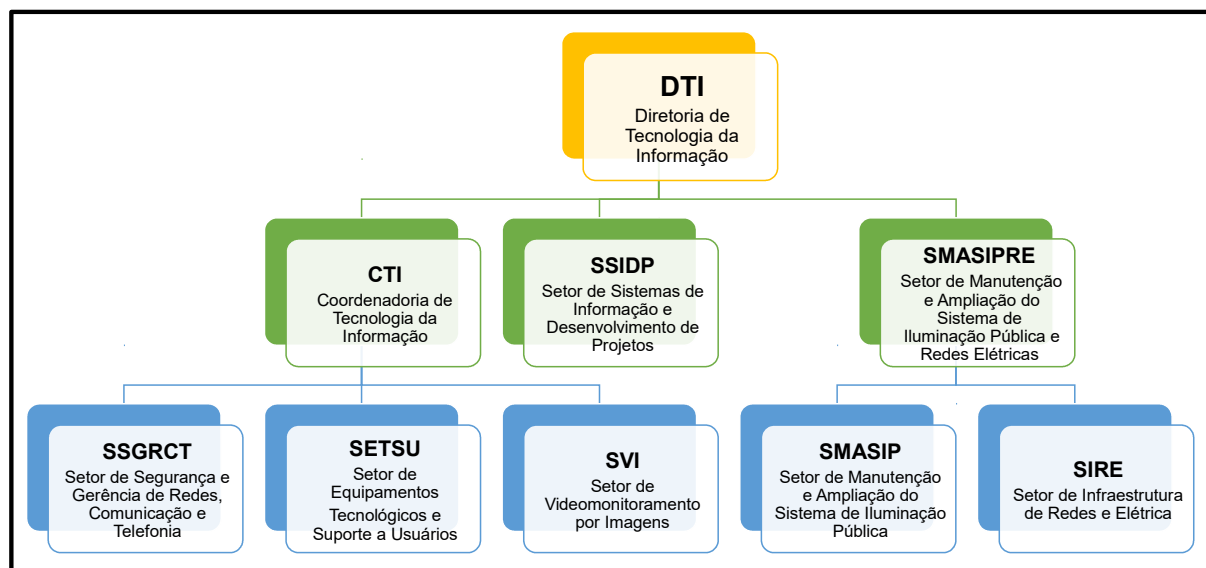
DTI
Diretoria de Tecnologia da Informação

CTI
Coordenadoria de Tecnologia da Informação

SSIDP
Setor de Sistemas de Informação e Desenvolvimento de Projetos

SMASIPRE
Setor de Manutenção e Ampliação do Sistema de Iluminação Pública e Redes Elétricas

SSGRCT
Setor de Segurança e Gerência de Redes, Comunicação e Telefonia

SETSU
Setor de Equipamentos Tecnológicos e Suporte a Usuários

SVI
Setor de Videomonitoramento por Imagens

SMASIP
Setor de Manutenção e Ampliação do Sistema de Iluminação Pública

SIRE
Setor de Infraestrutura de Redes e Elétrica